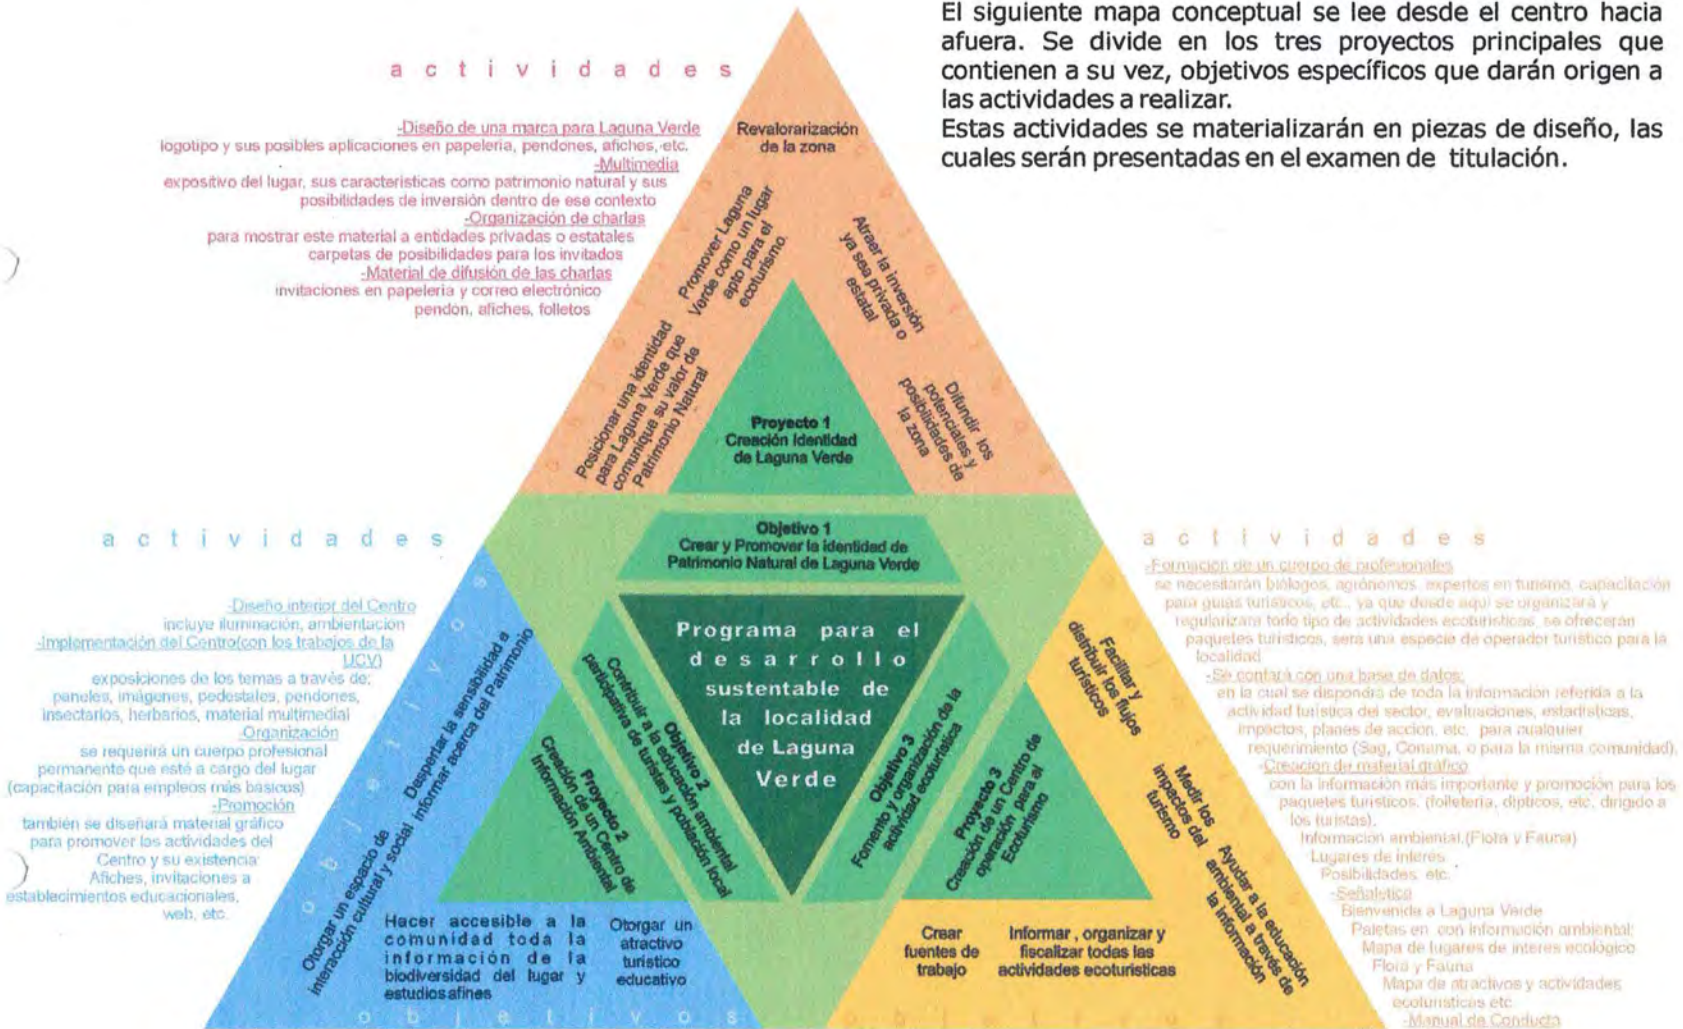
El siguiente mapa conceptual se lee desde el centro hacia afuera. Se divide en los tres proyectos principales que contienen a su vez, objetivos específicos que darán origen a las actividades a realizar.
Estas actividades se materializarán en piezas de diseño, las cuales serán presentadas en el examen de titulación.

a c t i v i d a d e s

-Diseño de una marca para Laguna Verde
logotipo y sus posibles aplicaciones en papeleria, pendones, afiches, etc.
-Multimedia
expositivo del lugar, sus caracteristicas como patrimonio natural y sus posibilidades de inversión dentro de ese contexto
-Organización de charlas
para mostrar este material a entidades privadas o estatales carpetas de posibilidades para los invitados
-Material de difusión de las charlas
invitaciones en papeleria y correo electrónico
pendon, afiches, folletos

Revalorarización de la zona

Promover Laguna Verde como un lugar apto para el ecoturismo

Atraer la inversión ya sea privada o estatal

Posicionar una identidad para Laguna Verde que comunique su valor de Patrimonio Natural

Difundir los potenciales y posibilidades de la zona

Proyecto 1
Creación Identidad de Laguna Verde

Objetivo 1
Crear y Promover la identidad de Patrimonio Natural de Laguna Verde

Programa para el desarrollo sustentable de la localidad de Laguna Verde

a c t i v i d a d e s

-Diseño interior del Centro
incluye iluminación, ambientacion
-Implementación del Centro(con los trabajos de la UCV)
exposiciones de los temas a través de: paneles, imágenes, pedestales, pendones, insectarios, herbarios, material multimedial
-Organización
se requerirá un cuerpo profesional permanente que esté a cargo del lugar (capacitación para empleos más basicos)
-Promoción
también se diseñará material gráfico para promover los actividades del Centro y su existencia
Afiches, invitaciones a establecimientos educacionales, web, etc.

Despertar la sensibilidad e informar acerca del Patrimonio

Otorgar un espacio de interacción cultural y social

Objetivo 2
Contribuir a la educación ambiental participativa de turistas y población local

Proyecto 2
Creación de un Centro de Información Ambiental

Hacer accesible a la comunidad toda la información de la biodiversidad del lugar y estudios afines

Otorgar un atractivo turístico educativo

o b j e t i v o s

a c t i v i d a d e s

-Formación de un cuerpo de profesionales
se necesitarán biólogos, agrónomos, expertos en turismo, capacitación para guias turisticos, etc., ya que desde aquí se organizará y regularizará todo tipo de actividades ecoturisticas, se ofrecerán paquetes turisticos, sera una especie de operador turistico para la localidad
-Se contará con una base de datos:
en la cual se dispondrá de toda la informacion referida a la actividad turística del sector, evaluaciones, estadisticas, impactos, planes de accion, etc. para cualquier requerimiento (Sag, Conama, o para la misma comunidad).
-Creacion de material gráfico
con la información más importante y promoción para los paquetes turisticos. (folleteria, dipticos, etc. dirigido a los turistas).
Informacion ambiental (Flora y Fauna)
Lugares de interés
Posibilidades etc.
-Señaletica
Bienvenida a Laguna Verde
Paletas en con información ambiental:
Mapa de lugares de interes ecológico
Flora y Fauna
Mapa de atractivos y actividades ecoturisticas etc
-Manual de Conducta

Facilitar y distribuir los flujos turísticos

Objetivo 3
Fomento y organización de la actividad ecoturística

Proyecto 3
Creación de un Centro de operación para el Ecoturismo

Medir los impactos del turismo

Ayudar a la educación ambiental a través de la información

Crear fuentes de trabajo

Informar , organizar y fiscalizar todas las actividades ecoturisticas

o b j e t i v o s